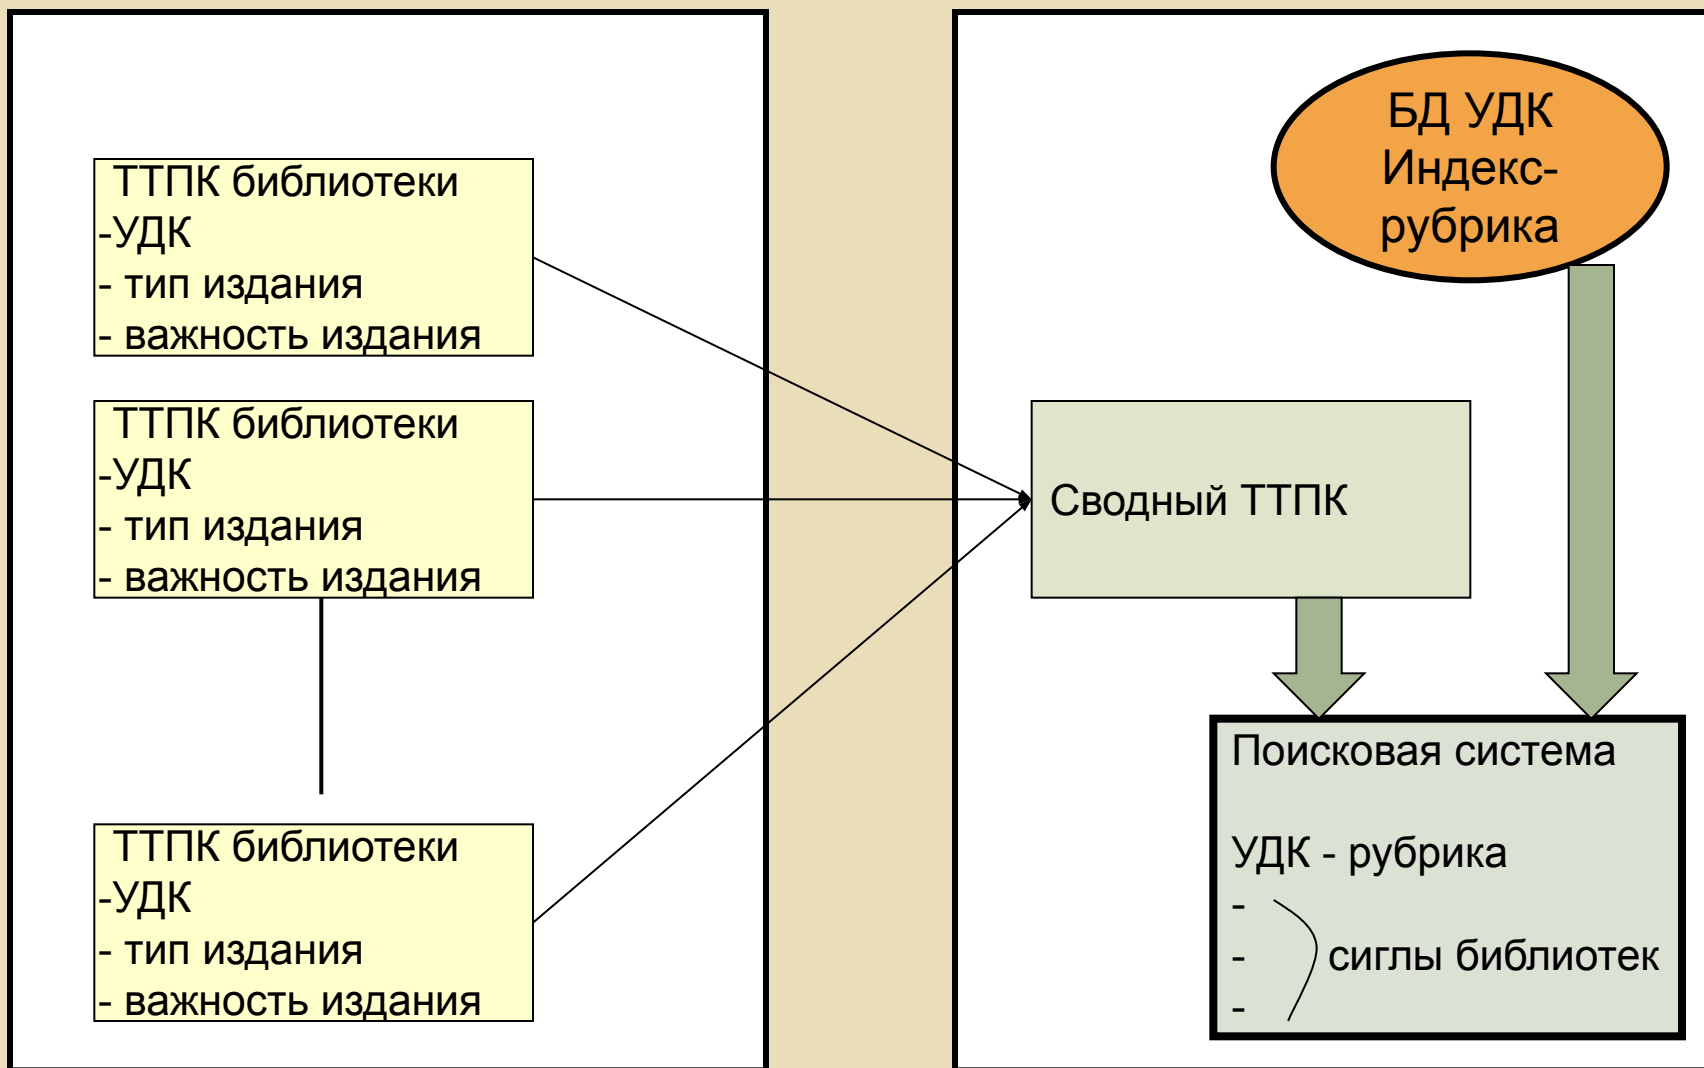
ТТПК библиотеки
-УДК
- тип издания
- важность издания

ТТПК библиотеки
-УДК
- тип издания
- важность издания

ТТПК библиотеки
-УДК
- тип издания
- важность издания

БД УДК Индекс-рубрика

Сводный ТТПК

Поисковая система

УДК - рубрика
-
- сиглы библиотек
-